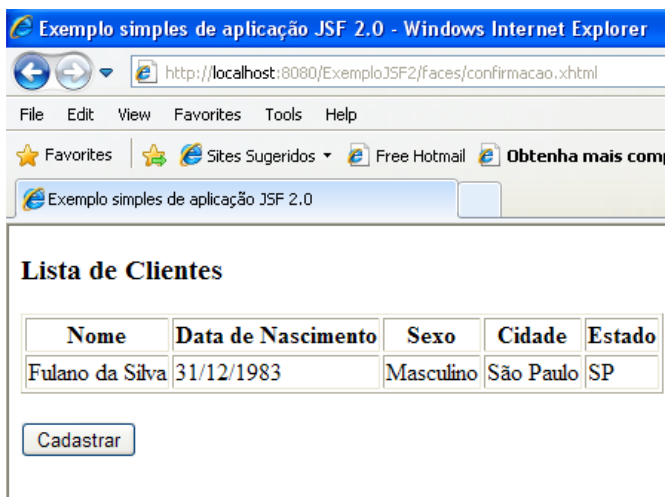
Exemplo simples de aplicação JSF 2.0 - Windows Internet Explorer

http://localhost:8080/ExemploJSF2/faces/confirmacao.xhtml

File Edit View Favorites Tools Help

Favorites Sites Sugeridos Free Hotmail Obtenha mais com

Exemplo simples de aplicação JSF 2.0

Lista de Clientes

| Nome | Data de Nascimento | Sexo | Cidade | Estado |
|---|---|---|---|---|
| Fulano da Silva | 31/12/1983 | Masculino | São Paulo | SP |

Cadastrar